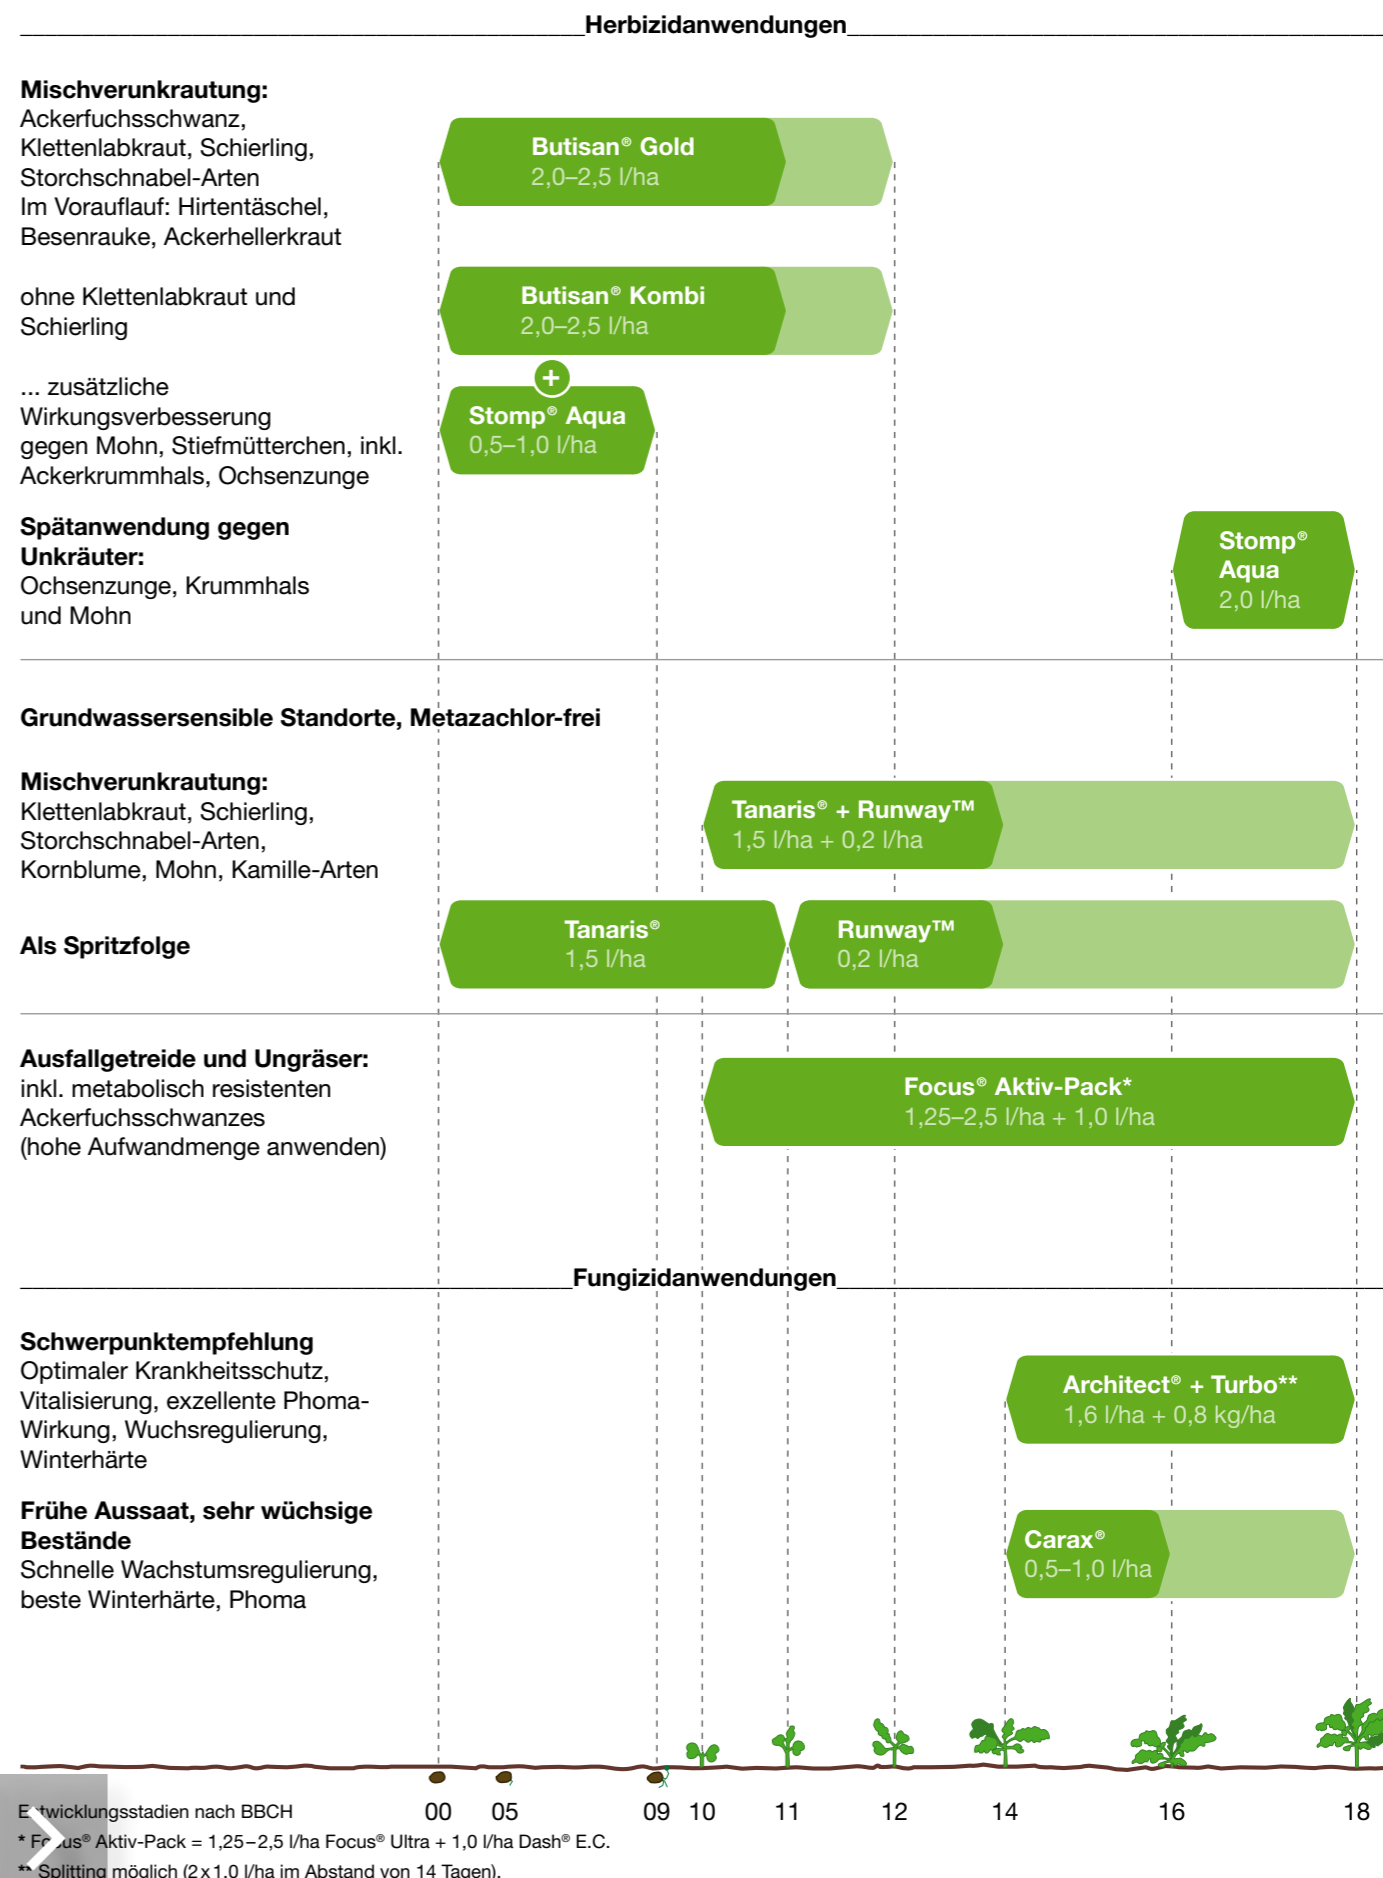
Herbizidanwendungen

**Mischverunkrautung:**
Ackerfuchsschwanz, Klettenlabkraut, Schierling, Storchschnabel-Arten
Im Vorauflauf: Hirtentäschel, Besenrauke, Ackerhellerkraut

Butisan® Gold
2,0–2,5 l/ha

ohne Klettenlabkraut und Schierling

Butisan® Kombi
2,0–2,5 l/ha

+

... zusätzliche Wirkungsverbesserung gegen Mohn, Stiefmütterchen, inkl. Ackerkrummhals, Ochsenzunge

Stomp® Aqua
0,5–1,0 l/ha

**Spätanwendung gegen Unkräuter:**
Ochsenzunge, Krummhals und Mohn

Stomp® Aqua
2,0 l/ha

**Grundwassersensible Standorte, Metazachlor-frei**

**Mischverunkrautung:**
Klettenlabkraut, Schierling, Storchschnabel-Arten, Kornblume, Mohn, Kamille-Arten

Tanaris® + Runway™
1,5 l/ha + 0,2 l/ha

**Als Spritzfolge**

Tanaris®
1,5 l/ha

Runway™
0,2 l/ha

**Ausfallgetreide und Ungräser:**
inkl. metabolisch resistenten Ackerfuchsschwanzes (hohe Aufwandmenge anwenden)

Focus® Aktiv-Pack*
1,25–2,5 l/ha + 1,0 l/ha

Fungizidanwendungen

**Schwerpunktempfehlung**
Optimaler Krankheitsschutz, Vitalisierung, exzellente Phoma-Wirkung, Wuchsregulierung, Winterhärte

Architect® + Turbo**
1,6 l/ha + 0,8 kg/ha

**Frühe Aussaat, sehr wüchsige Bestände**
Schnelle Wachstumsregulierung, beste Winterhärte, Phoma

Carax®
0,5–1,0 l/ha

E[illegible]twicklungsstadien nach BBCH 00 05 09 10 11 12 14 16 18

* Fo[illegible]us® Aktiv-Pack = 1,25–2,5 l/ha Focus® Ultra + 1,0 l/ha Dash® E.C.
** Splitting möglich (2 x 1,0 l/ha im Abstand von 14 Tagen).